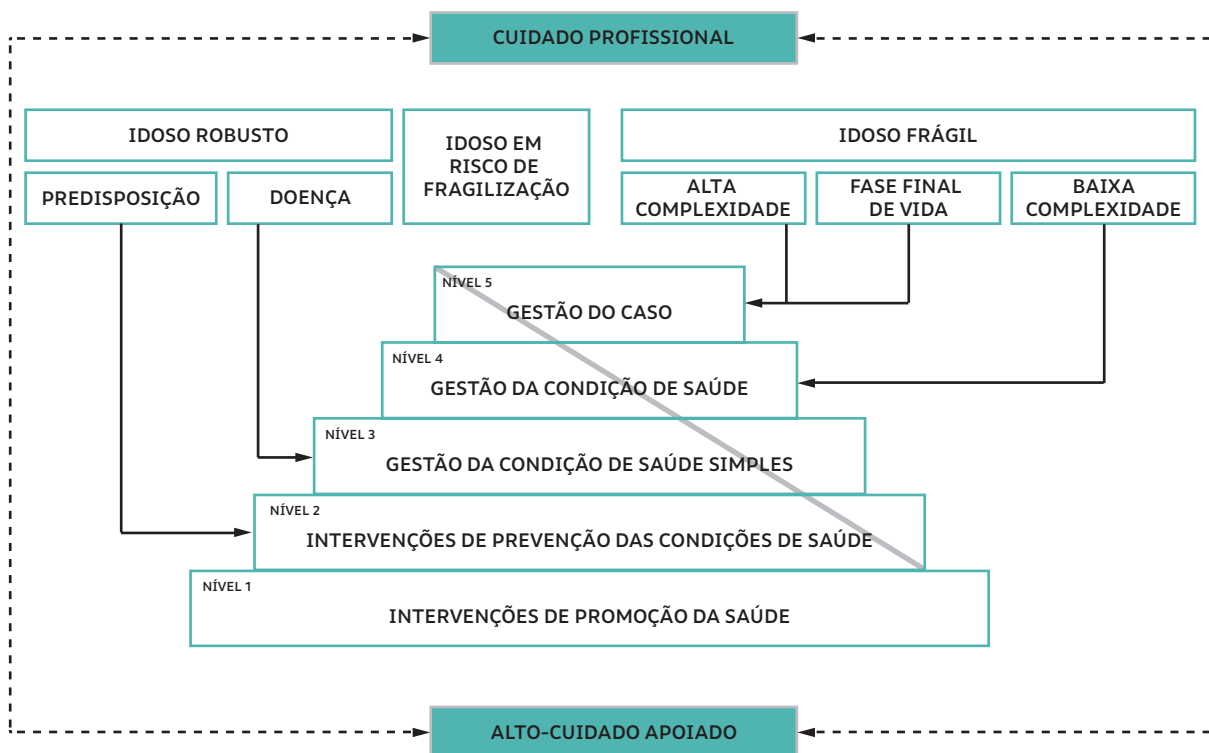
CUIDADO PROFISSIONAL

IDOSO ROBUSTO

IDOSO EM RISCO DE FRAGILIZAÇÃO

IDOSO FRÁGIL

PREDISPOSIÇÃO

DOENÇA

ALTA COMPLEXIDADE

FASE FINAL DE VIDA

BAIXA COMPLEXIDADE

NÍVEL 5
GESTÃO DO CASO

NÍVEL 4
GESTÃO DA CONDIÇÃO DE SAÚDE

NÍVEL 3
GESTÃO DA CONDIÇÃO DE SAÚDE SIMPLES

NÍVEL 2
INTERVENÇÕES DE PREVENÇÃO DAS CONDIÇÕES DE SAÚDE

NÍVEL 1
INTERVENÇÕES DE PROMOÇÃO DA SAÚDE

ALTO-CUIDADO APOIADO